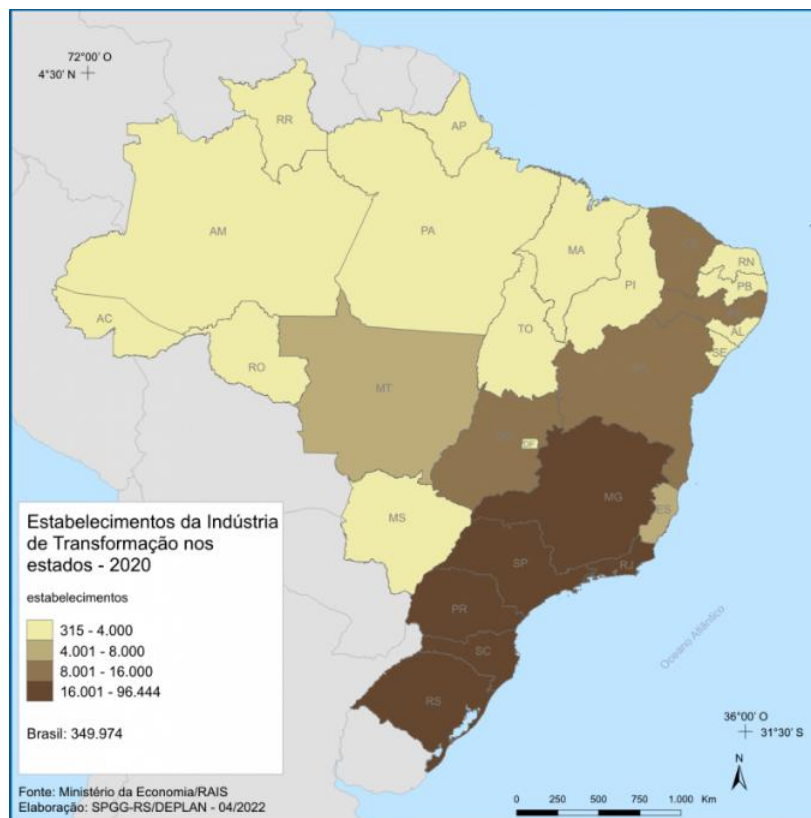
72°00' O
4°30' N

RR
AP
AM
PA
MA
RN
PI
PB
AC
TO
AL
SE
RO
MT
DF
MG
ES
MS
SP
RJ
PR
SC
RS

Oceano Atlântico

Estabelecimentos da Indústria de Transformação nos estados - 2020

estabelecimentos

315 - 4.000
4.001 - 8.000
8.001 - 16.000
16.001 - 96.444

Brasil: 349.974

36°00' O
31°30' S

N

Fonte: Ministério da Economia/RAIS
Elaboração: SPGG-RS/DEPLAN - 04/2022

0 250 500 750 1.000 Km